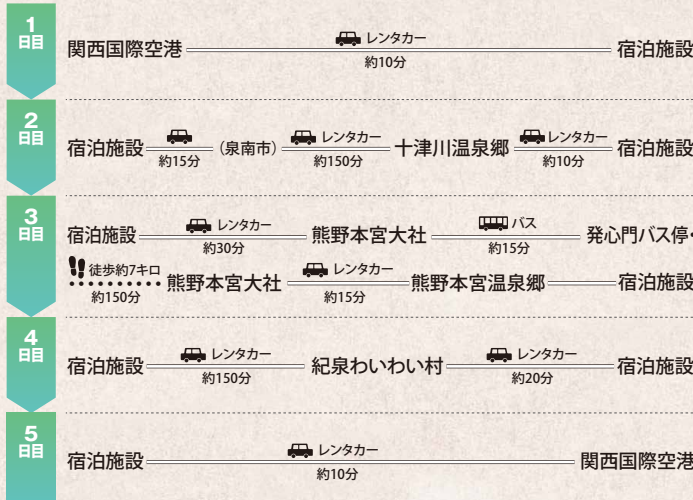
1日目

関西国際空港 レンタカー 約10分 宿泊施設

2日目

宿泊施設 約15分 （泉南市） レンタカー 約150分 十津川温泉郷 レンタカー 約10分 宿泊施設

3日目

宿泊施設 レンタカー 約30分 熊野本宮大社 バス 約15分 発心門バス停

徒歩約7キロ 約150分 熊野本宮大社 レンタカー 約15分 熊野本宮温泉郷 宿泊施設

4日目

宿泊施設 レンタカー 約150分 紀泉わいわい村 レンタカー 約20分 宿泊施設

5日目

宿泊施設 レンタカー 約10分 関西国際空港